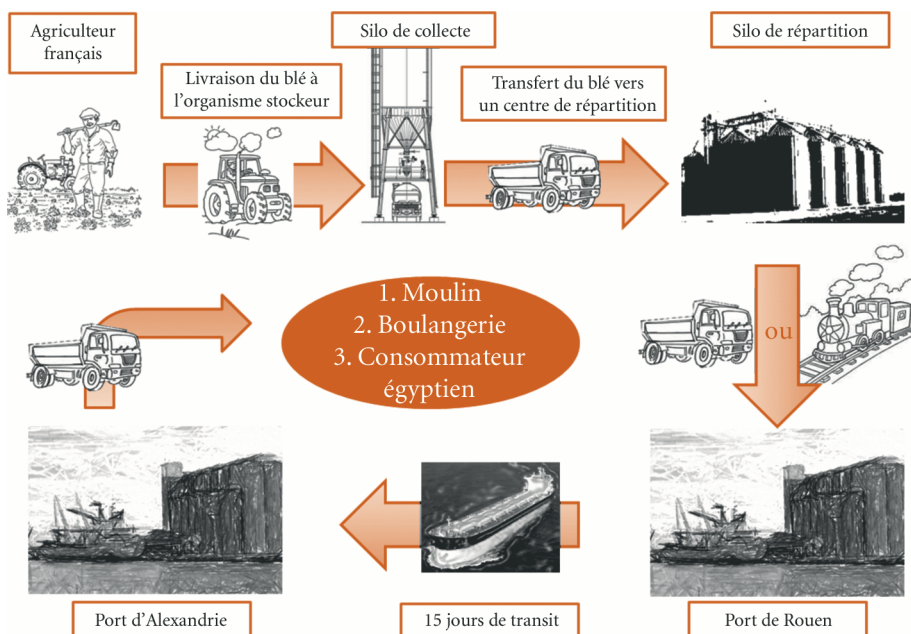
Agriculteur français

Silo de collecte

Silo de répartition

Livraison du blé à l'organisme stockeur

Transfert du blé vers un centre de répartition

1. Moulin
2. Boulangerie
3. Consommateur égyptien

ou

Port d'Alexandrie

15 jours de transit

Port de Rouen